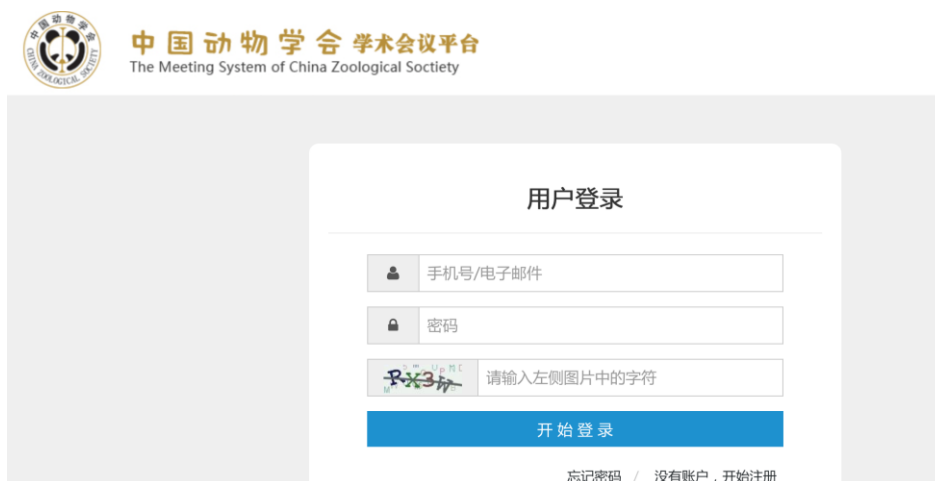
中国动物学会
CHINA ZOOLOGICAL SOCIETY

中国动物学会 学术会议平台
The Meeting System of China Zoological Socitety

用户登录

手机号/电子邮件

密码

Rx3h

请输入左侧图片中的字符

开始登录

忘记密码 / 没有账户，开始注册